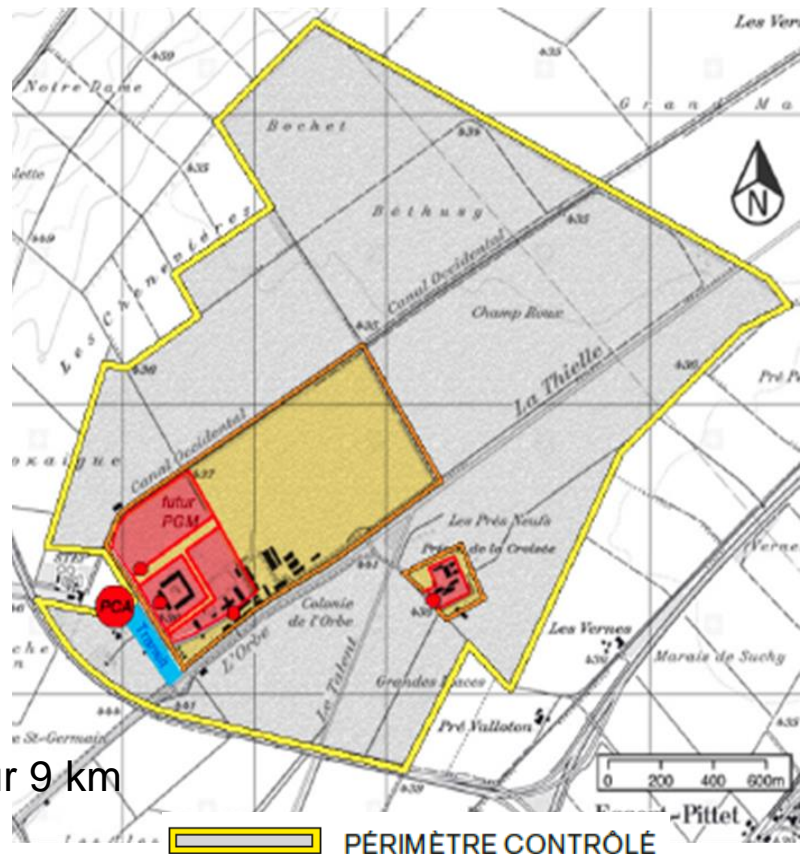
Les Vern
Notre Dame
Grand Ma
Bochet
Béthusy
Les Chenevières
Canal Occidental
Champ Roux
La Thielle
Pré P
Canal Occidental
futur PGM
PCA
Les Prés Neufs
Prés de la Croisée
Colonie de l'Orbe
L'Orbe
Le Talent
Les Vernes
Marais de Suchy
Grandes Faces
Pré Valloton
ur 9 km
0 200 400 600m
-Pittet
PÉRIMÈTRE CONTRÔLÉ